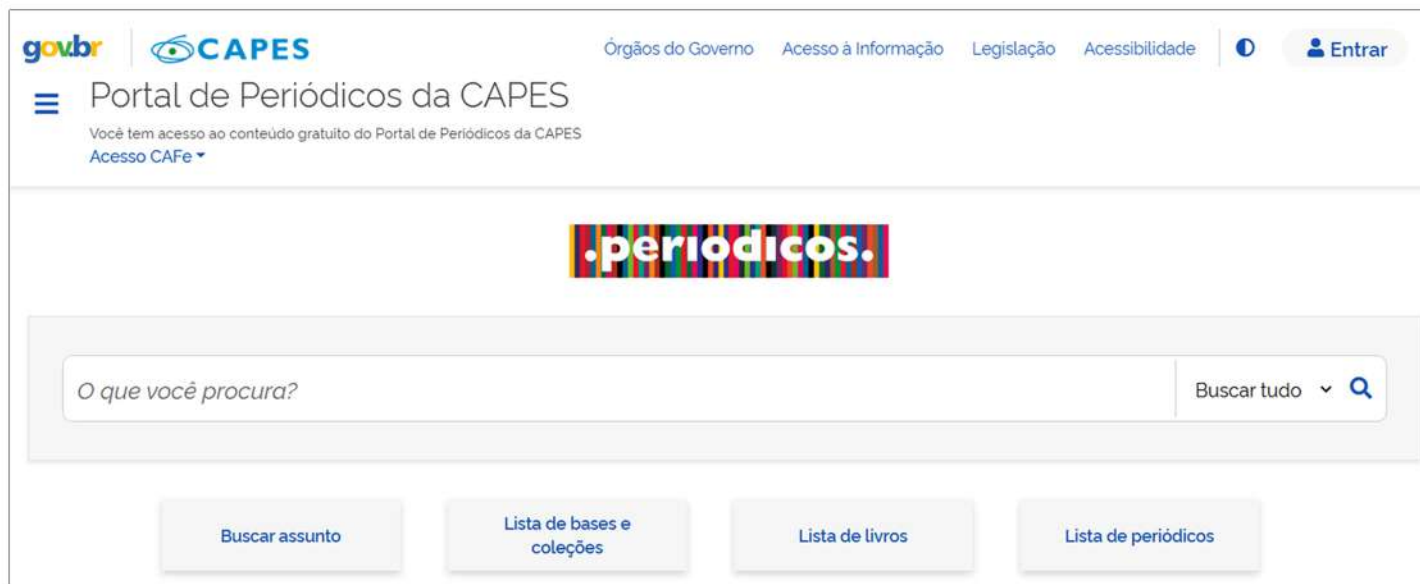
gov.br CAPES

Órgãos do Governo Acesso à Informação Legislação Acessibilidade Entrar

Portal de Periódicos da CAPES

Você tem acesso ao conteúdo gratuito do Portal de Periódicos da CAPES

Acesso CAFe

.periodicos.

O que você procura?

Buscar tudo

Buscar assunto

Lista de bases e coleções

Lista de livros

Lista de periódicos